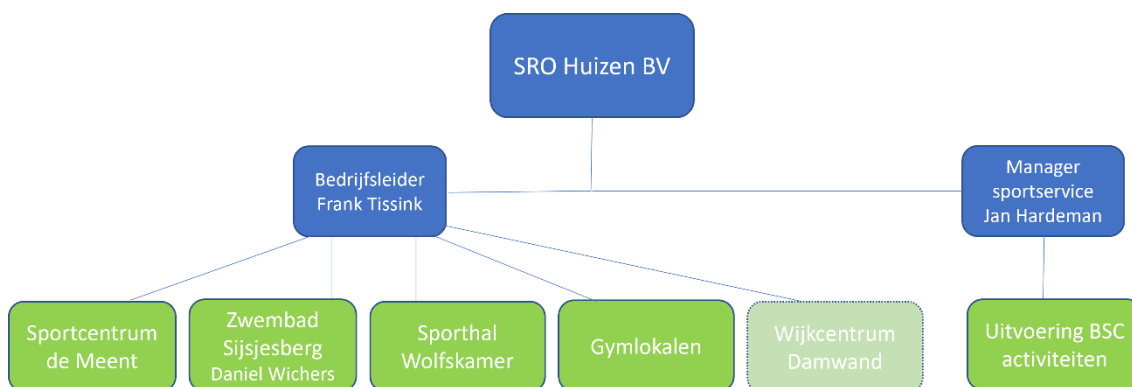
SRO Huizen BV

Bedrijfsleider
Frank Tissink

Manager
sportservice
Jan Hardeman

Sportcentrum
de Meent

Zwembad
Sijsjesberg
Daniel Wichers

Sporthal
Wolfskamer

Gymlokalen

Wijkcentrum
Damwand

Uitvoering BSC
activiteiten